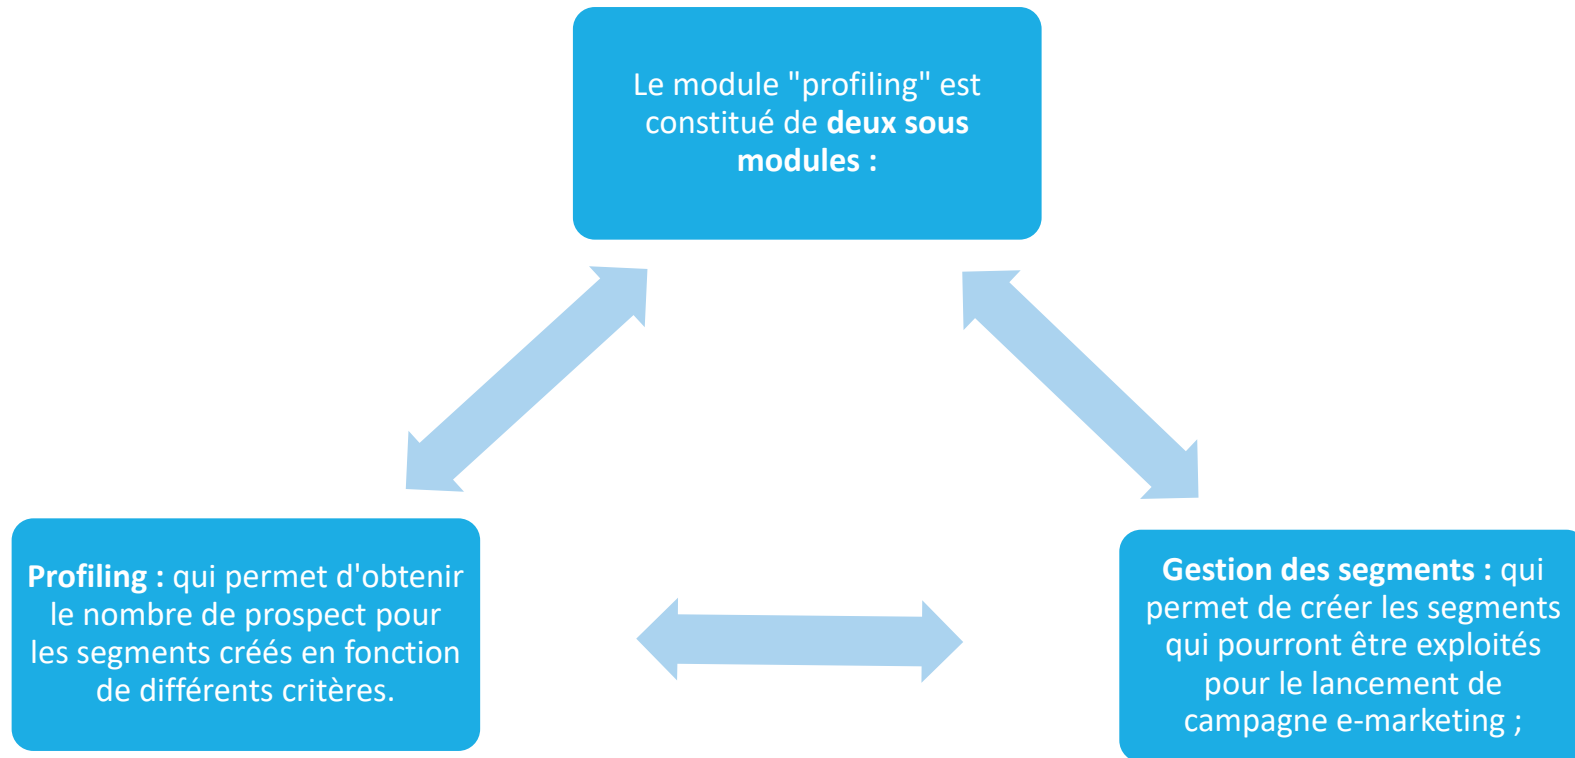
Le module "profiling" est constitué de **deux sous modules :**

**Profiling :** qui permet d'obtenir le nombre de prospect pour les segments créés en fonction de différents critères.

**Gestion des segments :** qui permet de créer les segments qui pourront être exploités pour le lancement de campagne e-marketing ;